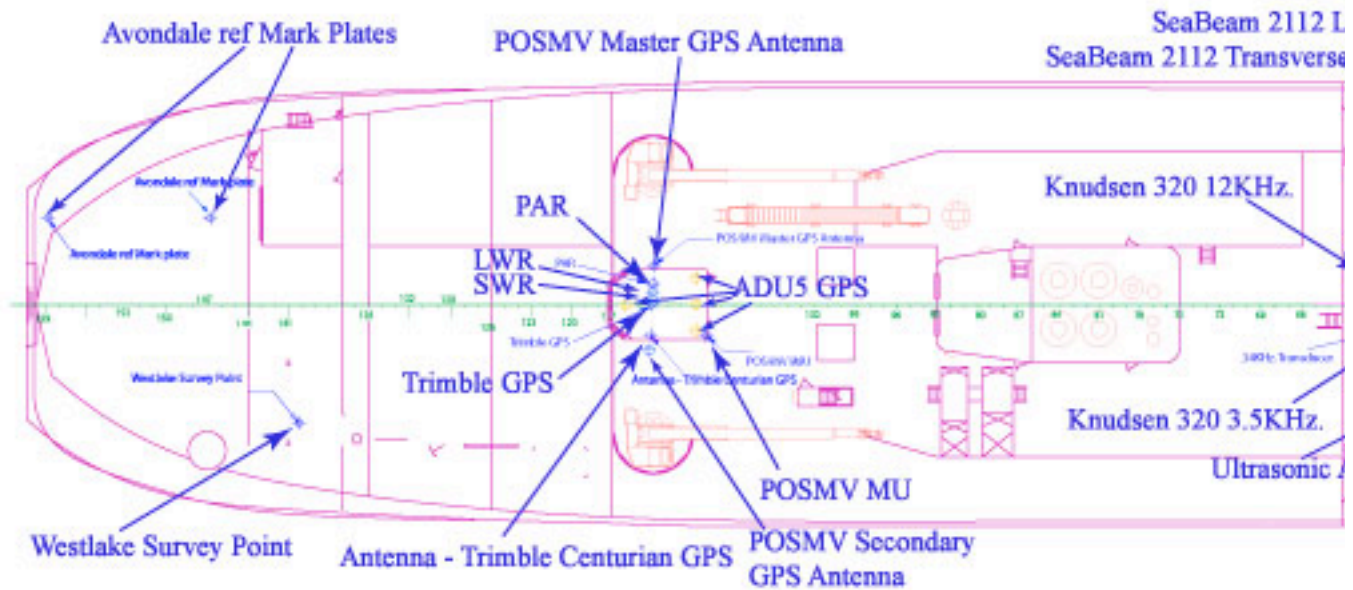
Avondale ref Mark Plates

POSMV Master GPS Antenna

SeaBeam 2112 L
SeaBeam 2112 Transverse

Avondale ref Mark plate

Avondale ref Mark plate

PAR

POSMV Master GPS Antenna

Knudsen 320 12KHz.

LWR
SWR

ADU5 GPS

Trimble GPS

Westlake Survey Point

POSMV MU

Antenna - Trimble Centurian GPS

Trimble GPS

Knudsen 320 3.5KHz.

Ultrasonic

POSMV MU

Westlake Survey Point

Antenna - Trimble Centurian GPS

POSMV Secondary GPS Antenna